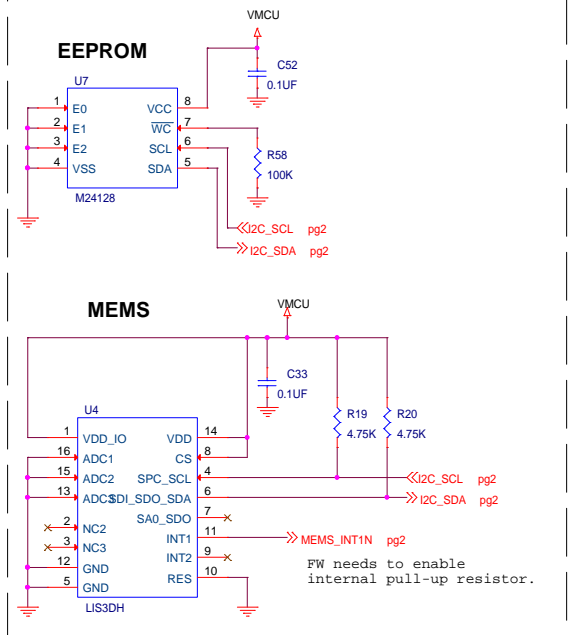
VMCU

EEPROM

C52
0.1UF

U7

1 E0
2 E1
3 E2
4 VSS

VCC 8
$\overline{WC}$ 7
SCL 6
SDA 5

R58
100K

M24128

I2C_SCL pg2
I2C_SDA pg2

MEMS

VMCU

C33
0.1UF

U4

R19
4.75K

R20
4.75K

1 VDD_IO
16 ADC1
15 ADC2
13 ADC3
2 NC2
3 NC3
12 GND
5 GND

VDD 14
CS 8
SPC_SCL 4
SDI_SDO_SDA 6
SA0_SDO 7
INT1 11
INT2 9
RES 10

LIS3DH

I2C_SCL pg2
I2C_SDA pg2
MEMS_INT1N pg2

FW needs to enable internal pull-up resistor.